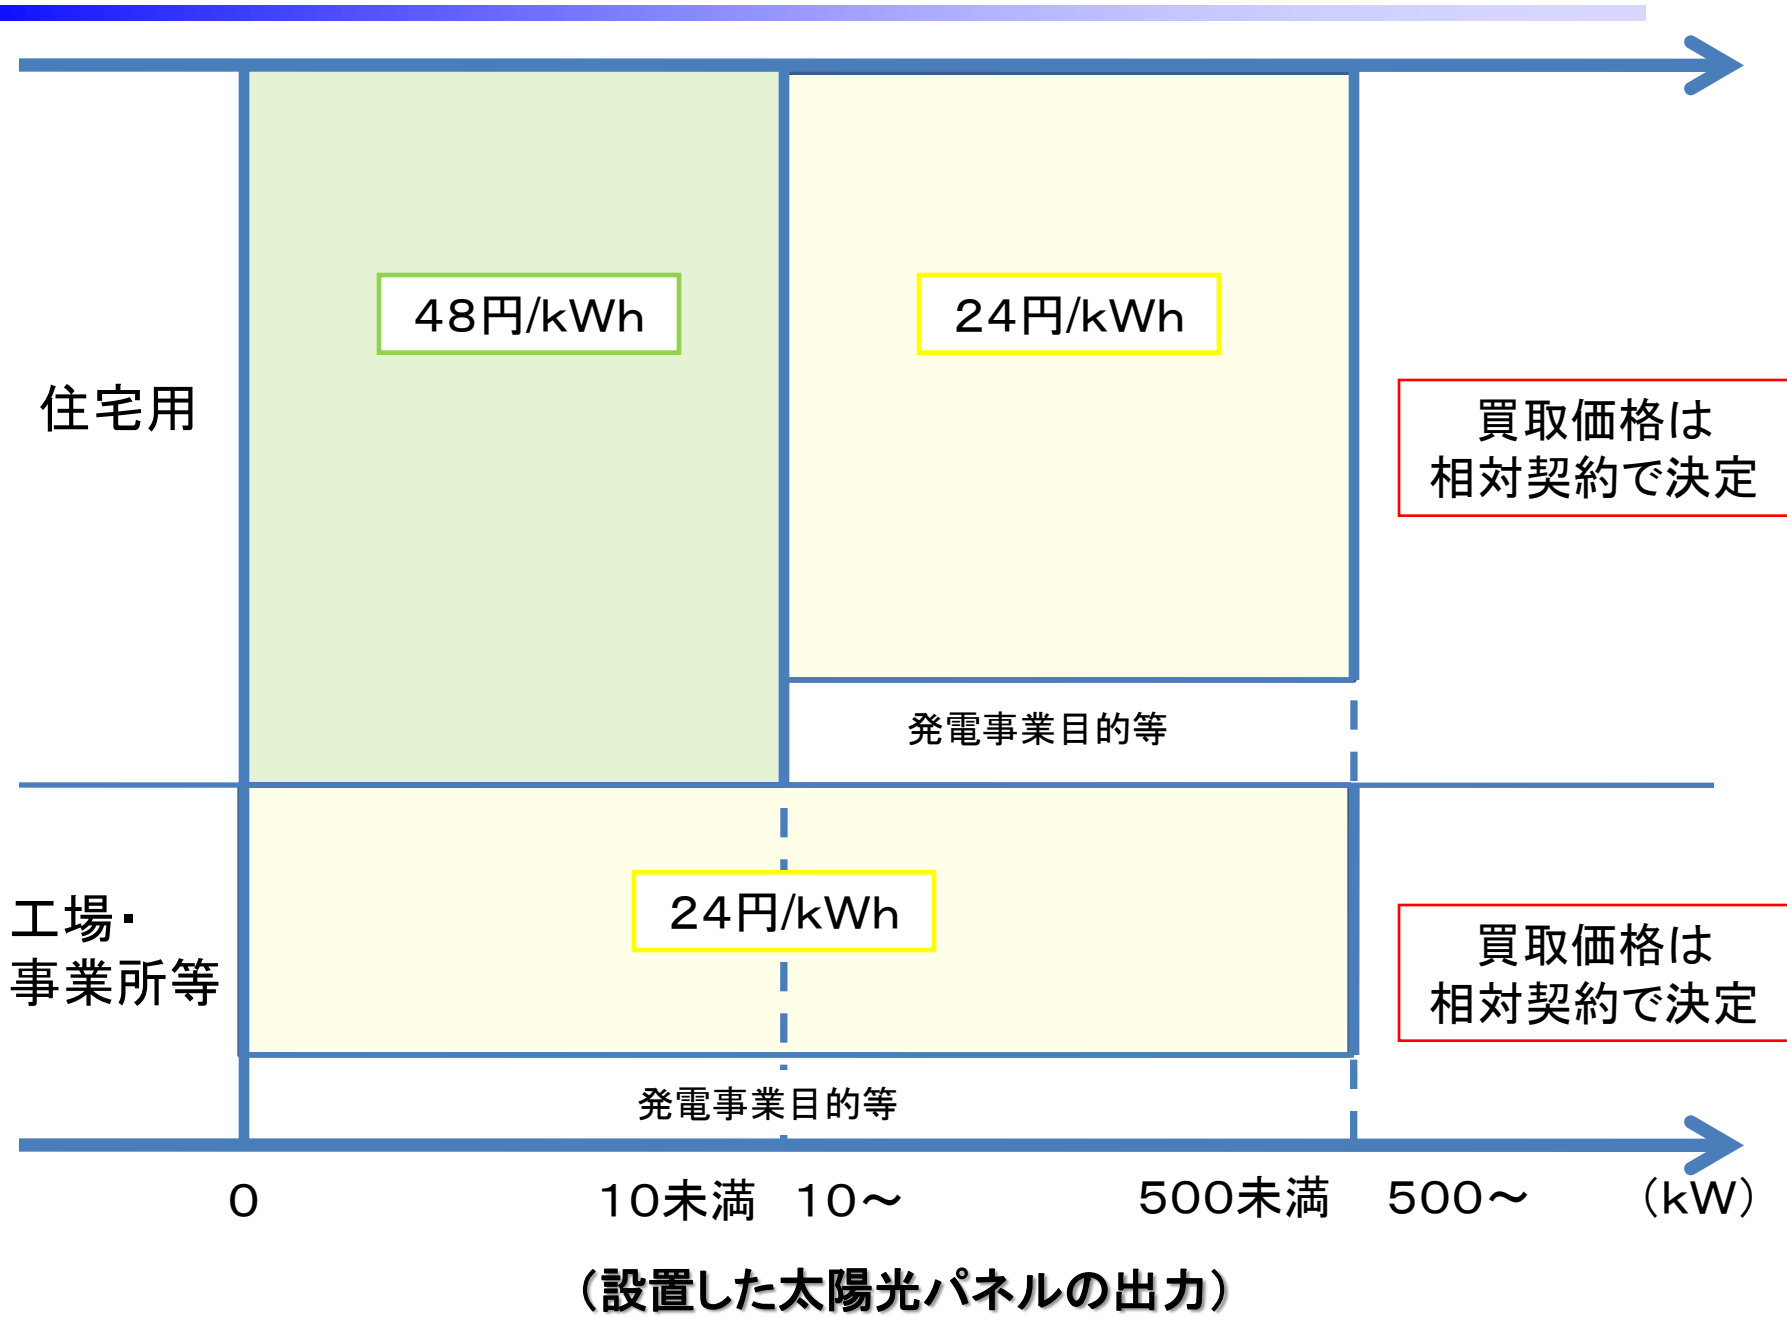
48円/kWh

24円/kWh

住宅用

買取価格は
相対契約で決定

発電事業目的等

工場・
事業所等

24円/kWh

買取価格は
相対契約で決定

発電事業目的等

0　10未満　10～　500未満　500～　(kW)

(設置した太陽光パネルの出力)